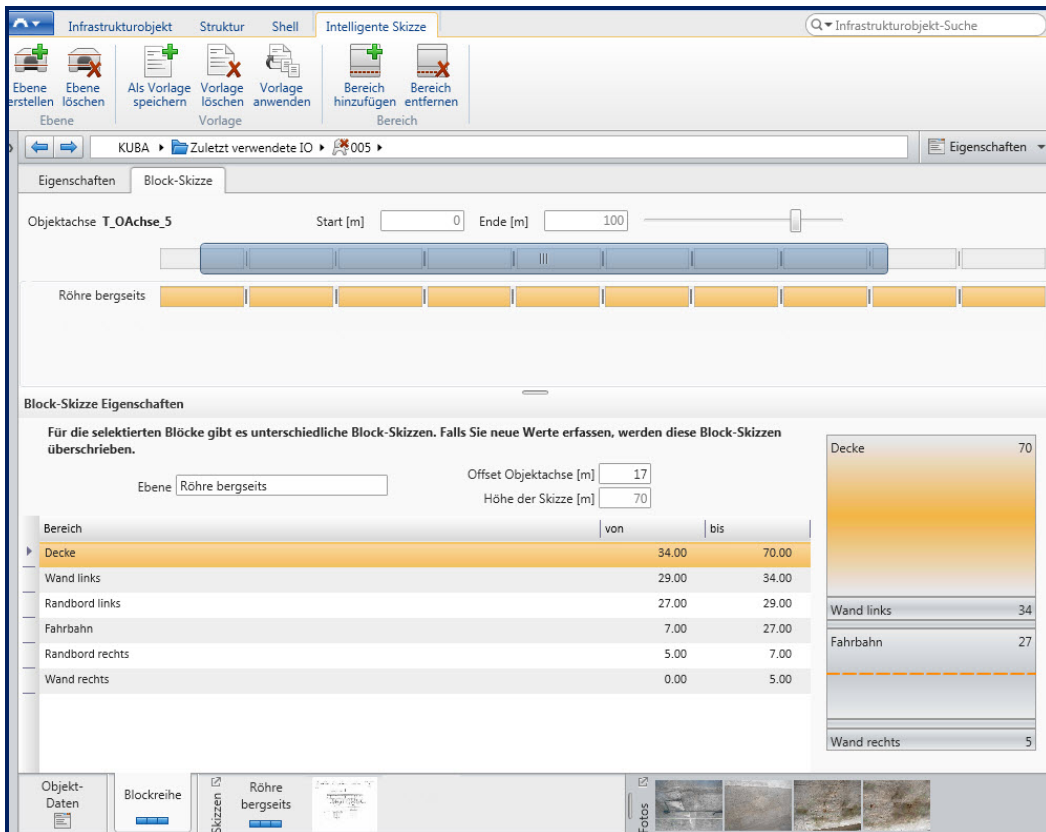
Infrastrukturobjekt Struktur Shell Intelligente Skizze

Infrastrukturobjekt-Suche

Ebene erstellen Ebene löschen
Ebene

Als Vorlage speichern Vorlage löschen Vorlage anwenden
Vorlage

Bereich hinzufügen Bereich entfernen
Bereich

KUBA ▸ Zuletzt verwendete IO ▸ 005 ▸

Eigenschaften

Eigenschaften Block-Skizze

Objektachse T_OAchse_5 Start [m] 0 Ende [m] 100

Röhre bergseits

Block-Skizze Eigenschaften

Für die selektierten Blöcke gibt es unterschiedliche Block-Skizzen. Falls Sie neue Werte erfassen, werden diese Block-Skizzen überschrieben.

Ebene Röhre bergseits

Offset Objektachse [m] 17
Höhe der Skizze [m] 70

| Bereich | von | bis |
|---|---|---|
| Decke | 34.00 | 70.00 |
| Wand links | 29.00 | 34.00 |
| Randbord links | 27.00 | 29.00 |
| Fahrbahn | 7.00 | 27.00 |
| Randbord rechts | 5.00 | 7.00 |
| Wand rechts | 0.00 | 5.00 |

Decke 70
Wand links 34
Fahrbahn 27
Wand rechts 5

Objekt-Daten Blockreihe Skizzen Röhre bergseits Fotos